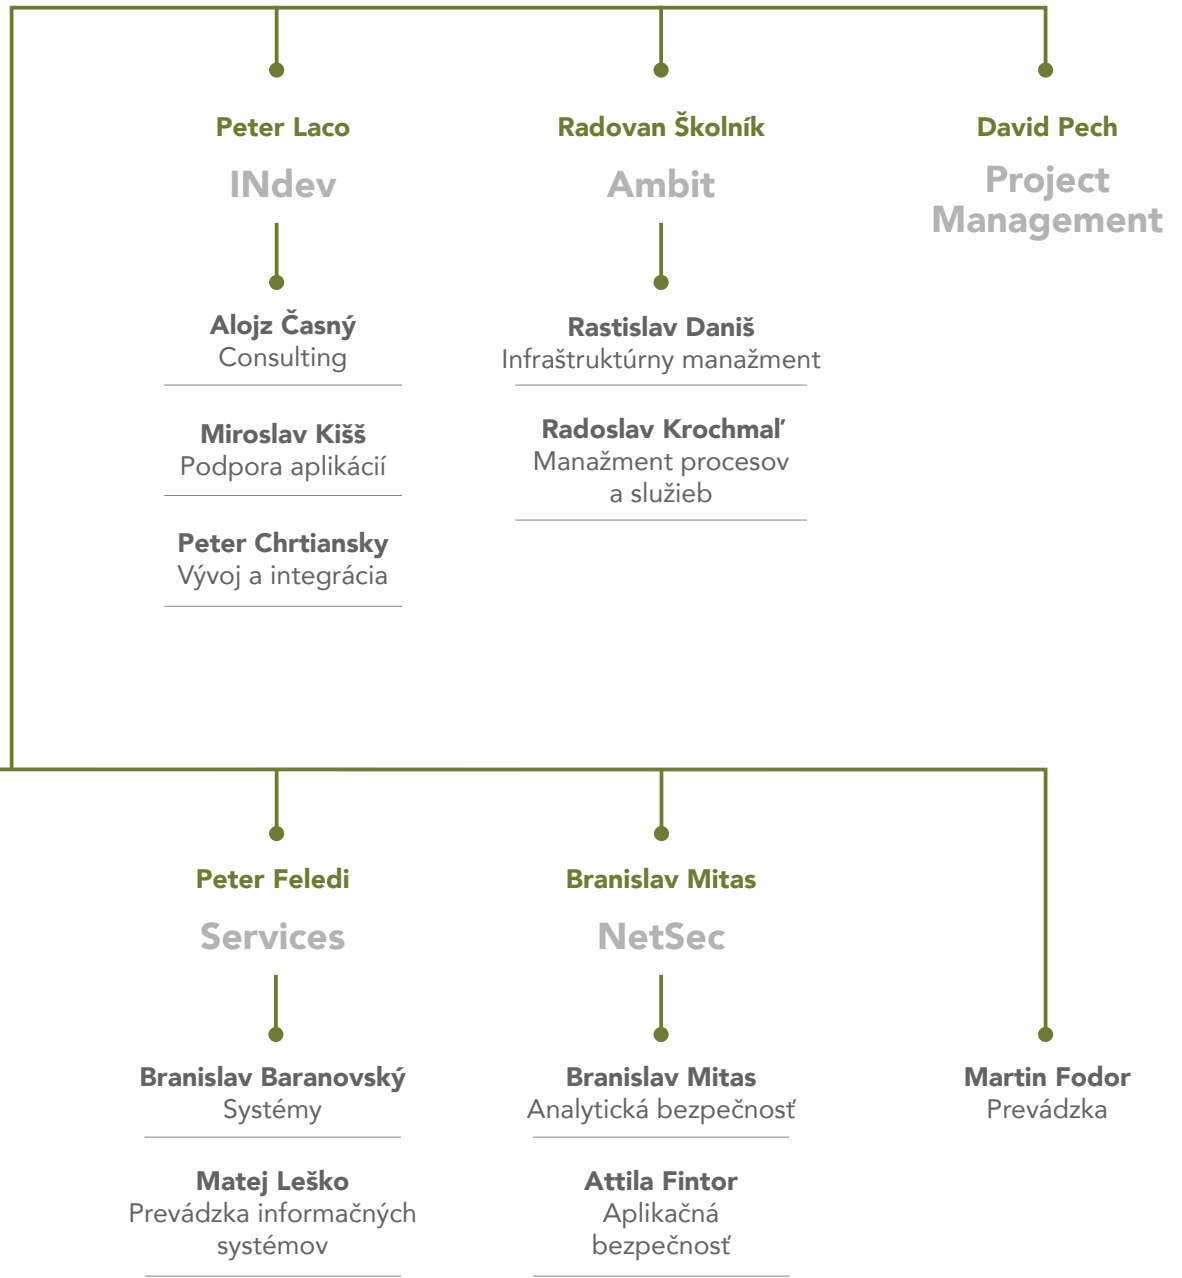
Peter Laco
INdev

Alojz Časný
Consulting

Miroslav Kišš
Podpora aplikácií

Peter Chrtiansky
Vývoj a integrácia

Radovan Školník
Ambit

Rastislav Daniš
Infraštruktúrny manažment

Radoslav Krochmaľ
Manažment procesov a služieb

David Pech
Project Management

Peter Feledi
Services

Branislav Baranovský
Systémy

Matej Leško
Prevádzka informačných systémov

Branislav Mitas
NetSec

Branislav Mitas
Analytická bezpečnosť

Attila Fintor
Aplikačná bezpečnosť

Martin Fodor
Prevádzka